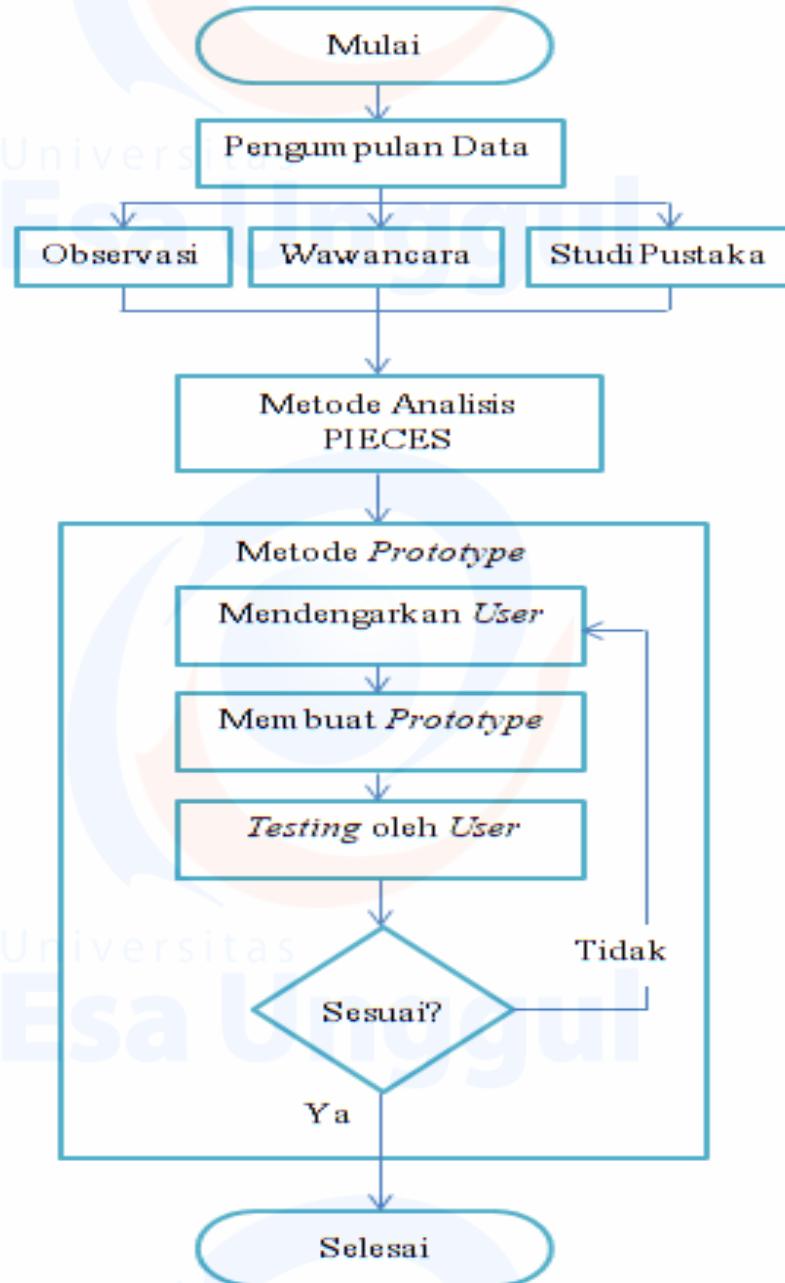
Mulai

Pengumpulan Data

Observasi

Wawancara

Studi Pustaka

Metode Analisis PIECES

Metode *Prototype*

Mendengarkan *User*

Membuat *Prototype*

*Testing* oleh *User*

Tidak

Sesuai?

Ya

Selesai

Universitas Esa Unggul

Universitas Esa Unggul